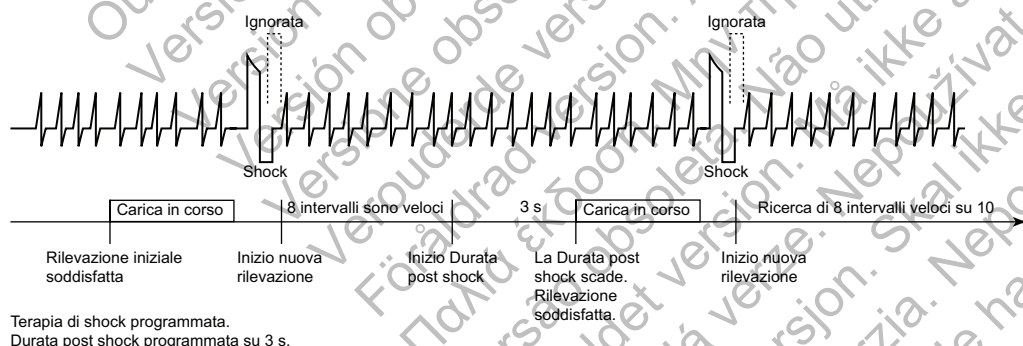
Ignorata

Ignorata

Shock

Shock

Carica in corso

8 intervalli sono veloci

3 s

Carica in corso

Ricerca di 8 intervalli veloci su 10

Rilevazione iniziale soddisfatta

Inizio nuova rilevazione

Inizio Durata post shock

La Durata post shock scade. Rilevazione soddisfatta.

Inizio nuova rilevazione

Terapia di shock programmata.
Durata post shock programmata su 3 s.